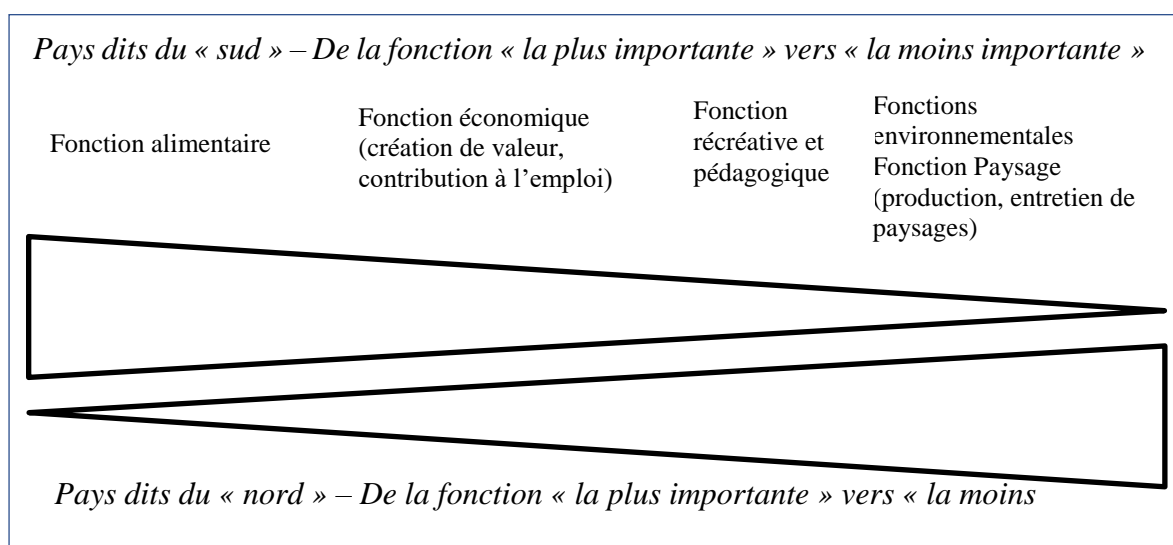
*Pays dits du « sud » – De la fonction « la plus importante » vers « la moins importante »*

Fonction alimentaire

Fonction économique (création de valeur, contribution à l'emploi)

Fonction récréative et pédagogique

Fonctions environnementales
Fonction Paysage (production, entretien de paysages)

*Pays dits du « nord » – De la fonction « la plus importante » vers « la moins*